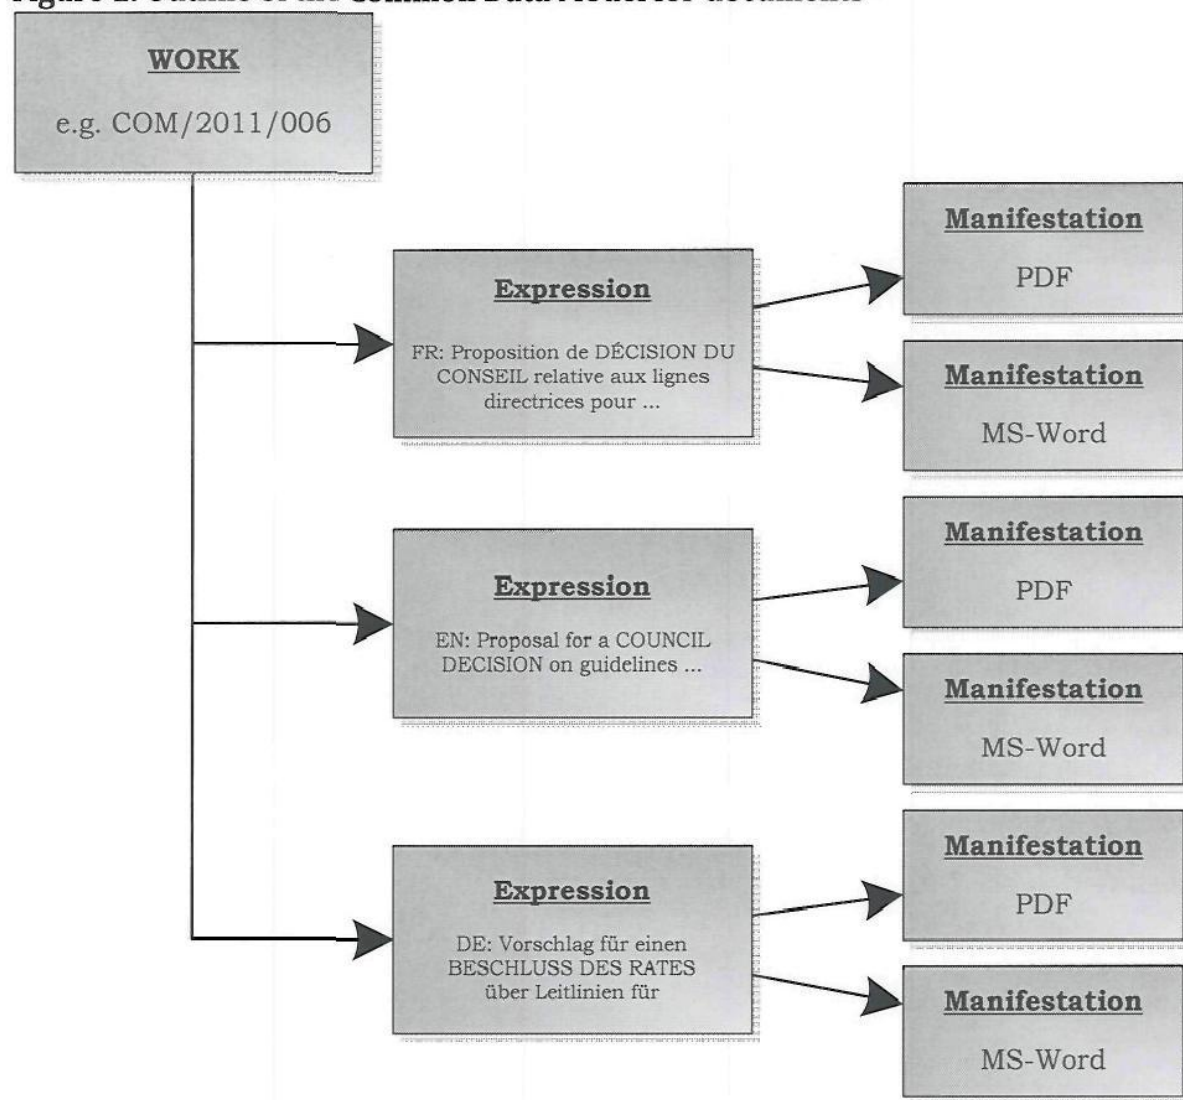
Figure 1: Outline of the Common Data Model for documents

WORK

e.g. COM/2011/006

Expression

FR: Proposition de DÉCISION DU CONSEIL relative aux lignes directrices pour ...

Manifestation

PDF

Manifestation

MS-Word

Expression

EN: Proposal for a COUNCIL DECISION on guidelines ...

Manifestation

PDF

Manifestation

MS-Word

Expression

DE: Vorschlag für einen BESCHLUSS DES RATES über Leitlinien für

Manifestation

PDF

Manifestation

MS-Word